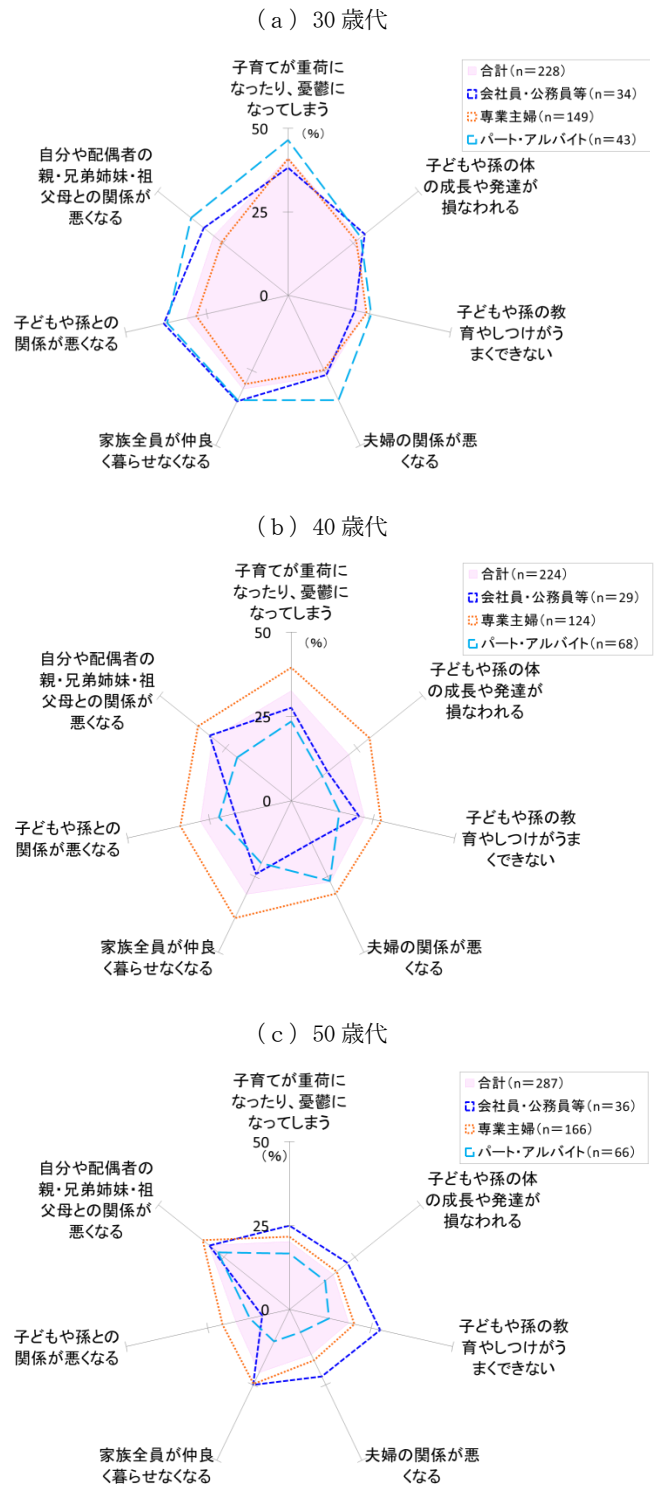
（a）30 歳代

合計（n＝228）
会社員・公務員等（n＝34）
専業主婦（n＝149）
パート・アルバイト（n＝43）

子育てが重荷になったり、憂鬱になってしまう
50
（%）
25
0
子どもや孫の体の成長や発達が損なわれる
子どもや孫の教育やしつけがうまくできない
夫婦の関係が悪くなる
家族全員が仲良く暮らせなくなる
子どもや孫との関係が悪くなる
自分や配偶者の親・兄弟姉妹・祖父母との関係が悪くなる

（b）40 歳代

合計（n＝224）
会社員・公務員等（n＝29）
専業主婦（n＝124）
パート・アルバイト（n＝68）

子育てが重荷になったり、憂鬱になってしまう
50
（%）
25
0
子どもや孫の体の成長や発達が損なわれる
子どもや孫の教育やしつけがうまくできない
夫婦の関係が悪くなる
家族全員が仲良く暮らせなくなる
子どもや孫との関係が悪くなる
自分や配偶者の親・兄弟姉妹・祖父母との関係が悪くなる

（c）50 歳代

合計（n＝287）
会社員・公務員等（n＝36）
専業主婦（n＝166）
パート・アルバイト（n＝66）

子育てが重荷になったり、憂鬱になってしまう
50
（%）
25
0
子どもや孫の体の成長や発達が損なわれる
子どもや孫の教育やしつけがうまくできない
夫婦の関係が悪くなる
家族全員が仲良く暮らせなくなる
子どもや孫との関係が悪くなる
自分や配偶者の親・兄弟姉妹・祖父母との関係が悪くなる